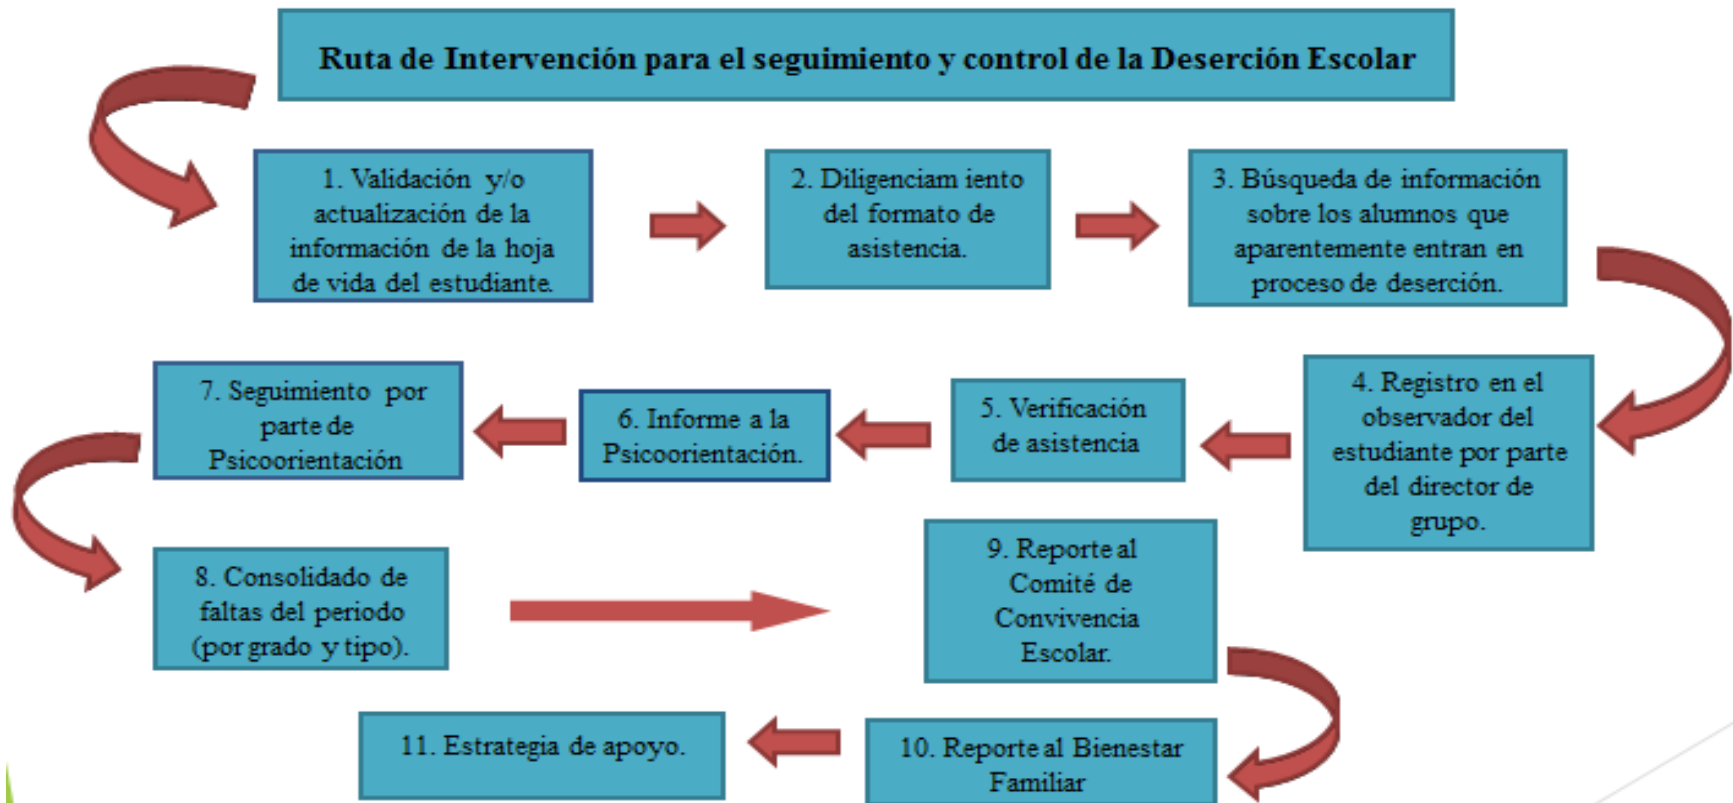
Ruta de Intervención para el seguimiento y control de la Deserción Escolar

1. Validación y/o actualización de la información de la hoja de vida del estudiante.

2. Diligenciam iento del formato de asistencia.

3. Búsqueda de información sobre los alumnos que aparentemente entran en proceso de deserción.

4. Registro en el observador del estudiante por parte del director de grupo.

5. Verificación de asistencia

6. Informe a la Psicoorientación.

7. Seguimiento por parte de Psicoorientación

8. Consolidado de faltas del periodo (por grado y tipo).

9. Reporte al Comité de Convivencia Escolar.

10. Reporte al Bienestar Familiar

11. Estrategia de apoyo.